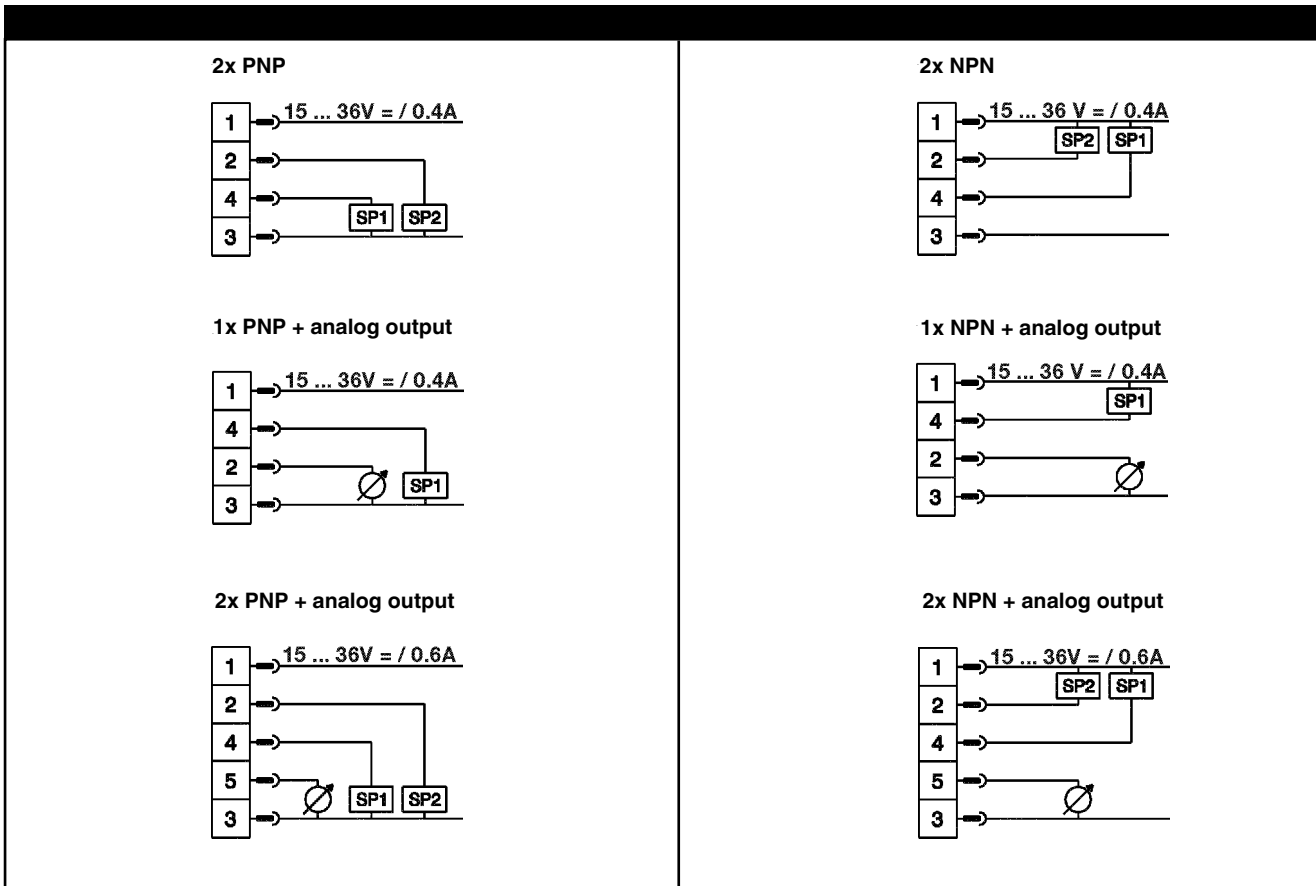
2x PNP

1 15 ... 36V = / 0.4A
2
4
3
SP1 SP2

1x PNP + analog output

1 15 ... 36V = / 0.4A
4
2
3
SP1

2x PNP + analog output

1 15 ... 36V = / 0.6A
2
4
5
3
SP1 SP2

2x NPN

1 15 ... 36 V = / 0.4A
SP2 SP1
2
4
3

1x NPN + analog output

1 15 ... 36 V = / 0.4A
SP1
4
2
3

2x NPN + analog output

1 15 ... 36V = / 0.6A
SP2 SP1
2
4
5
3